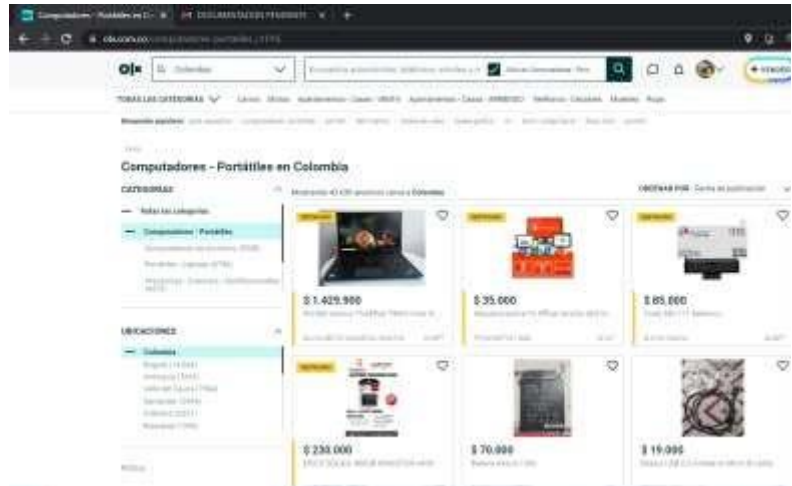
Computadores - Portátiles en C... DOCUMENTACION PENDIENTE

olx.com.co

OLX Colombia

VENDER

TODAS LAS CATEGORÍAS Carros Motos Apartamentos - Casas - VENTA Apartamentos - Casas - ARRIENDO Teléfonos - Celulares Muebles Ropa

Computadores - Portátiles en Colombia

CATEGORÍAS

Todas las categorías

Computadores - Portátiles

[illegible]

UBICACIONES

Colombia

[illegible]

Mostrando 40.430 anuncios cerca a Colombia

ORDENAR POR: Fecha de publicación

DESTACADO

$ 1.429.900

DESTACADO

$ 35.000

DESTACADO

$ 85.000

DESTACADO

$ 230.000

$ 70.000

$ 19.000